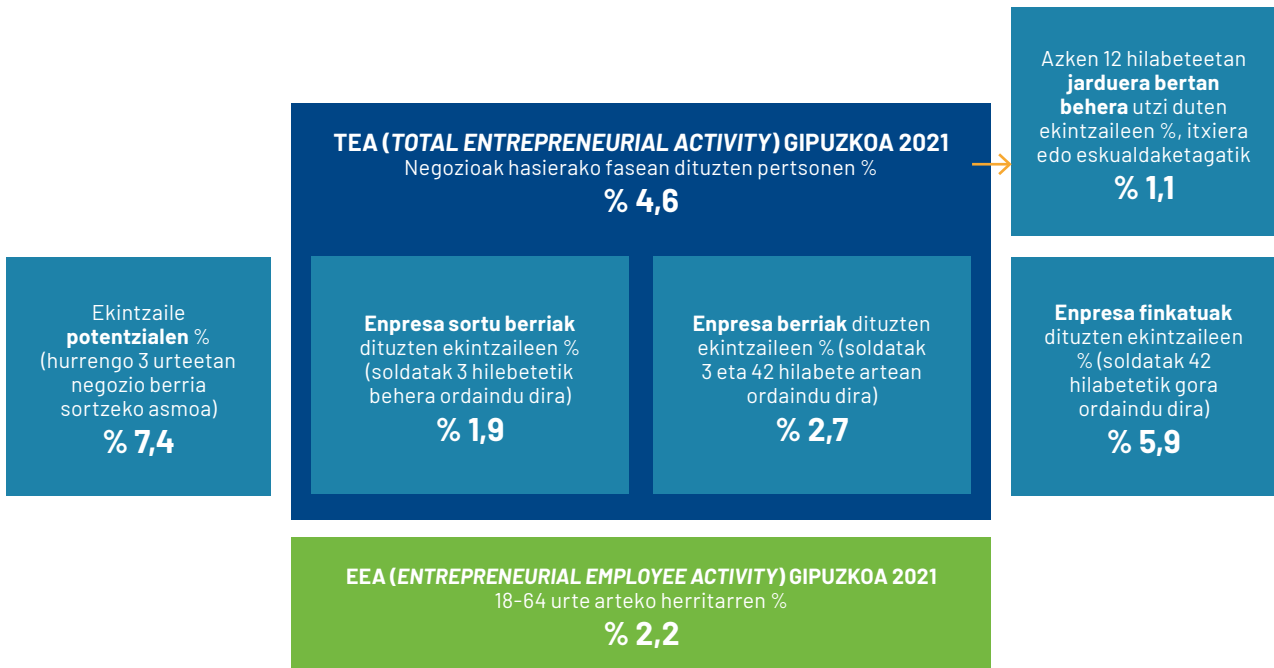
Ekintzaile **potentzialen** % (hurrengo 3 urteetan negozio berria sortzeko asmoa)
**% 7,4**

**TEA (*TOTAL ENTREPRENEURIAL ACTIVITY*) GIPUZKOA 2021**
Negozioak hasierako fasean dituzten pertsonen %
**% 4,6**

**Enpresa sortu berriak** dituzten ekintzaileen % (soldatak 3 hilebetetik behera ordaindu dira)
**% 1,9**

**Enpresa berriak** dituzten ekintzaileen % (soldatak 3 eta 42 hilabete artean ordaindu dira)
**% 2,7**

Azken 12 hilabeteetan **jarduera bertan behera** utzi duten ekintzaileen %, itxiera edo eskualdaketagatik
**% 1,1**

**Enpresa finkatuak** dituzten ekintzaileen % (soldatak 42 hilabetetik gora ordaindu dira)
**% 5,9**

**EEA (*ENTREPRENEURIAL EMPLOYEE ACTIVITY*) GIPUZKOA 2021**
18-64 urte arteko herritarren %
**% 2,2**